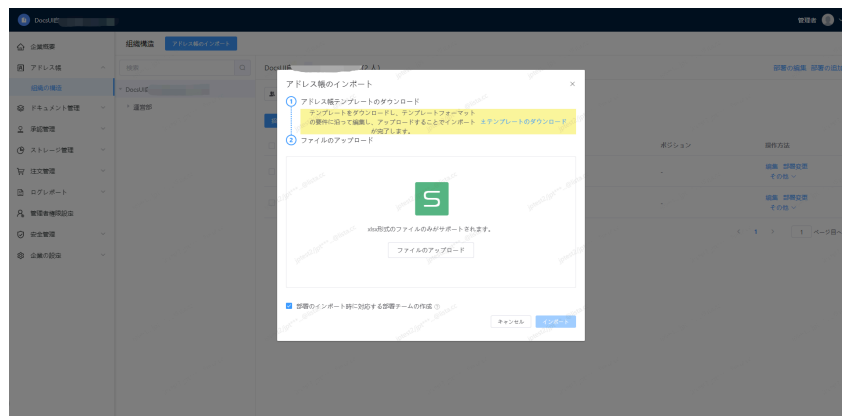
DocuUE

管理者

企業概要

アドレス帳

組織の構造

ドキュメント管理

承認管理

ストレージ管理

注文管理

ログレポート

管理者権限設定

安全管理

企業の設定

組織構造

アドレス帳のインポート

検索

DocuUE

運営部

DocuUE (2 人)

部署の編集 部署の追加

ポジション

操作方法

編集 部署変更 その他

編集 部署変更 その他

1 ページ目へ

アドレス帳のインポート

×

1 アドレス帳テンプレートのダウンロード

テンプレートをダウンロードし、テンプレートフォーマットの要件に従って編集し、アップロードすることでインポートが完了します。 テンプレートのダウンロード

2 ファイルのアップロード

xlsx形式のファイルのみがサポートされます。

ファイルのアップロード

部署のインポート時に対応する部署チームの作成

キャンセル

インポート